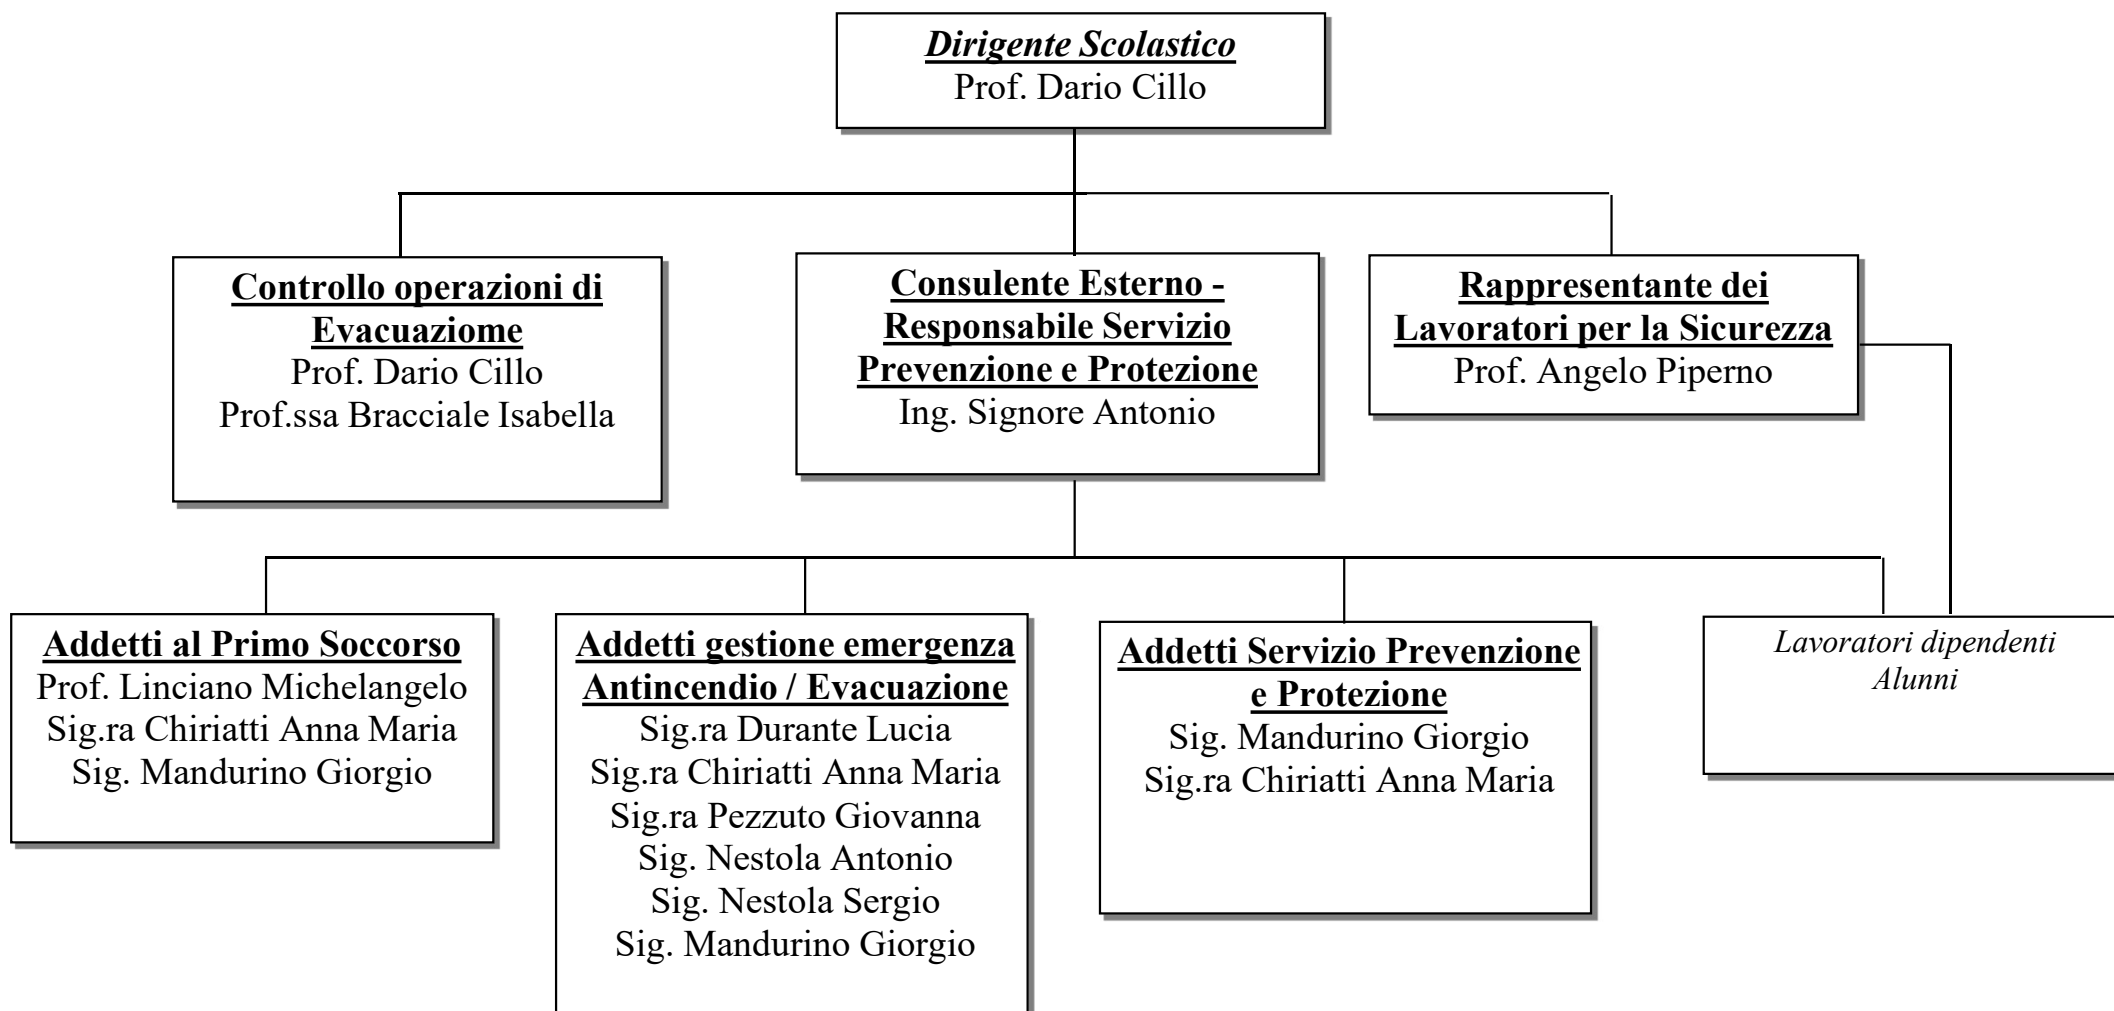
Dirigente Scolastico
Prof. Dario Cillo

Controllo operazioni di Evacuaziome
Prof. Dario Cillo
Prof.ssa Bracciale Isabella

Consulente Esterno - Responsabile Servizio Prevenzione e Protezione
Ing. Signore Antonio

Rappresentante dei Lavoratori per la Sicurezza
Prof. Angelo Piperno

Addetti al Primo Soccorso
Prof. Linciano Michelangelo
Sig.ra Chiriatti Anna Maria
Sig. Mandurino Giorgio

Addetti gestione emergenza Antincendio / Evacuazione
Sig.ra Durante Lucia
Sig.ra Chiriatti Anna Maria
Sig.ra Pezzuto Giovanna
Sig. Nestola Antonio
Sig. Nestola Sergio
Sig. Mandurino Giorgio

Addetti Servizio Prevenzione e Protezione
Sig. Mandurino Giorgio
Sig.ra Chiriatti Anna Maria

Lavoratori dipendenti
Alunni